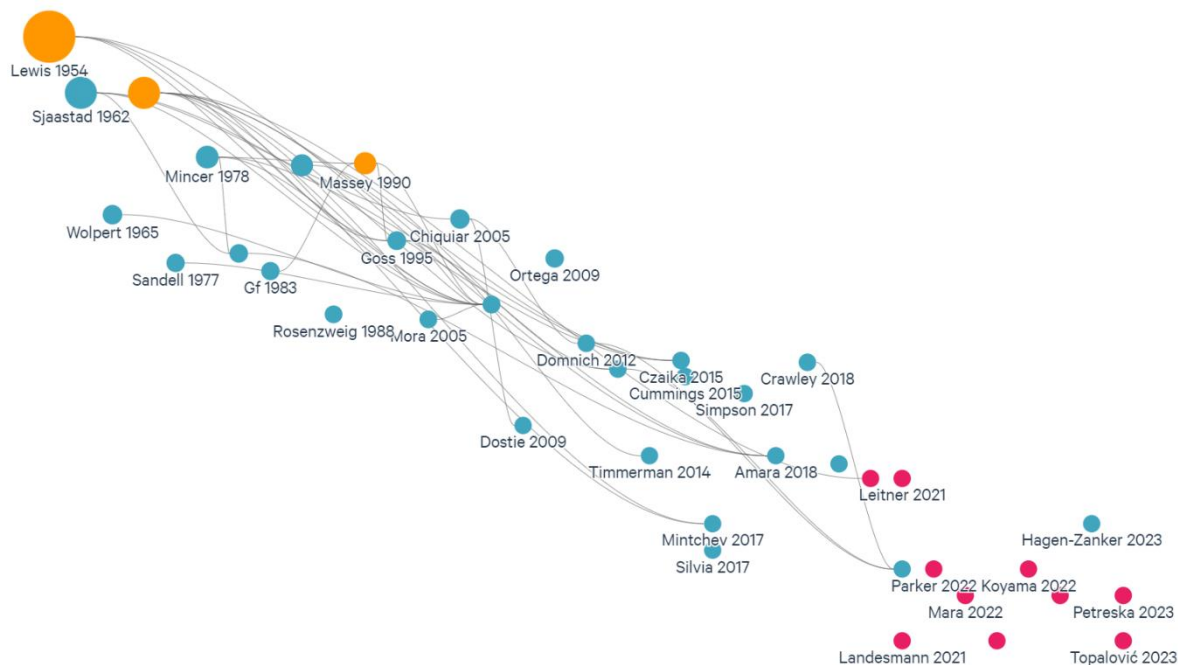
Lewis 1954
Sjaastad 1962
Mincer 1978
Massey 1990
Wolpert 1965
Chiquiar 2005
Goss 1995
Ortega 2009
Sandell 1977
Gf 1983
Rosenzweig 1988
Mora 2005
Domnich 2012
Czaika 2015
Cummings 2015
Crawley 2018
Simpson 2017
Dostie 2009
Timmerman 2014
Amara 2018
Leitner 2021
Mintchev 2017
Silvia 2017
Hagen-Zanker 2023
Parker 2022
Koyama 2022
Mara 2022
Petreska 2023
Landesmann 2021
Topalović 2023